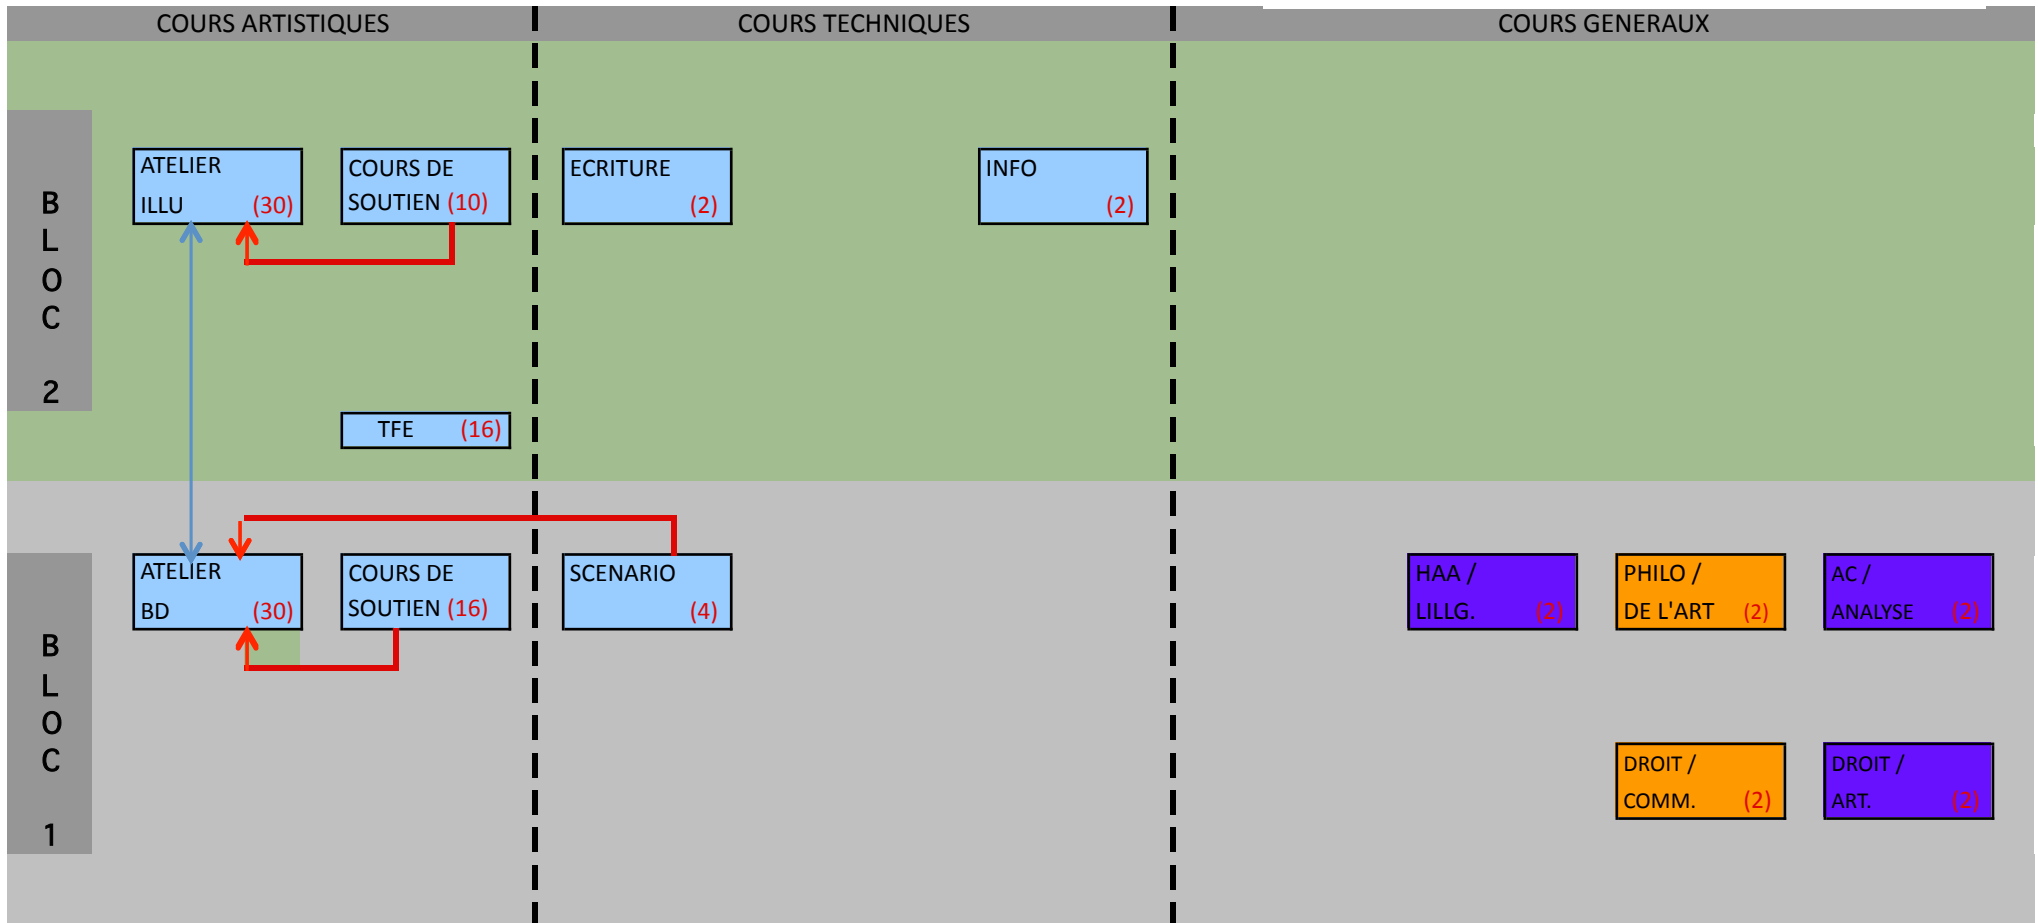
COURS ARTISTIQUES

COURS TECHNIQUES

COURS GENERAUX

BLOC 2

ATELIER ILLU (30)

COURS DE SOUTIEN (10)

ECRITURE (2)

INFO (2)

TFE (16)

BLOC 1

ATELIER BD (30)

COURS DE SOUTIEN (16)

SCENARIO (4)

HAA / LILLG. (2)

PHILO / DE L'ART (2)

AC / ANALYSE (2)

DROIT / COMM. (2)

DROIT / ART. (2)